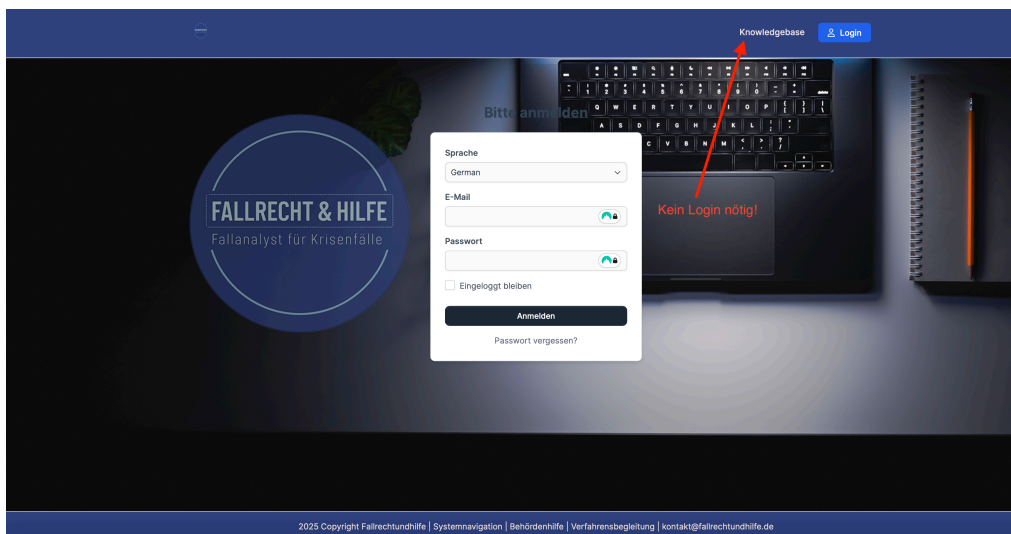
Knowledgebase Login

Bitte anmelden

FALLRECHT & HILFE
Fallanalyst für Krisenfälle

Sprache
German
E-Mail
Passwort
Eingeloggt bleiben
Anmelden
Passwort vergessen?

Kein Login nötig!

2025 Copyright Fallrechtundhilfe | Systemnavigation | Behördenhilfe | Verfahrensbegleitung | kontakt@fallrechtundhilfe.de